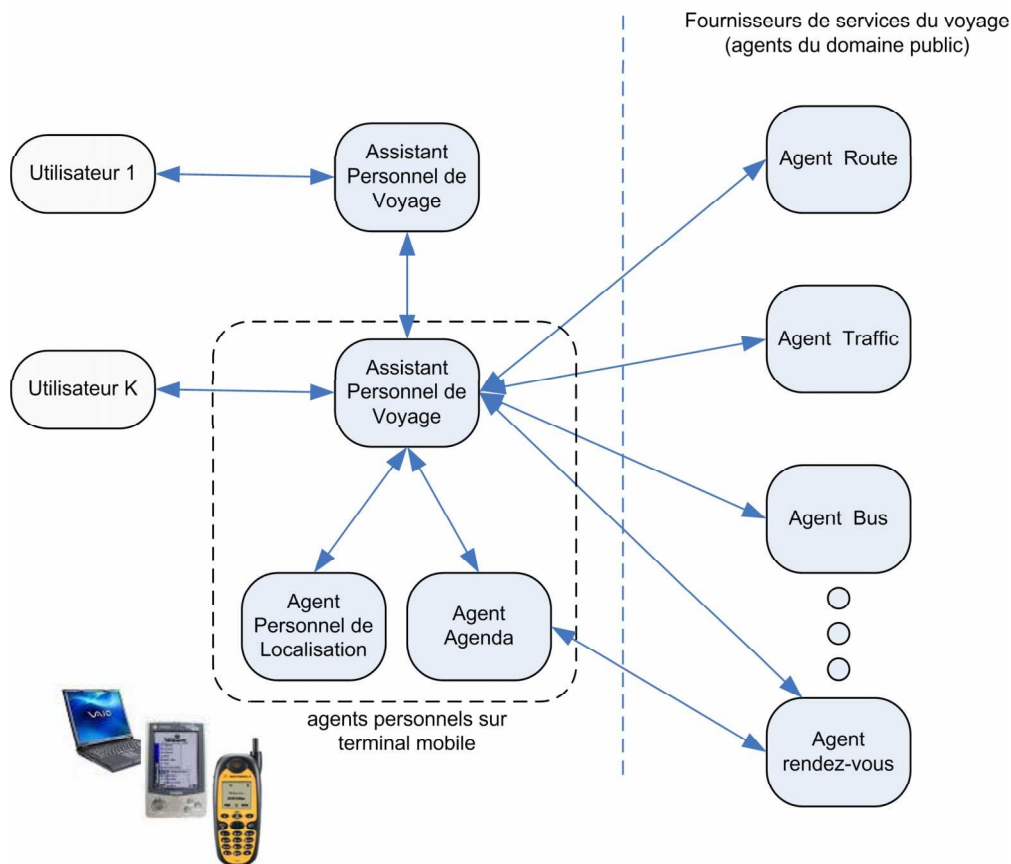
Fournisseurs de services du voyage
(agents du domaine public)

Utilisateur 1

Assistant Personnel de Voyage

Agent Route

Agent Traffic

Utilisateur K

Assistant Personnel de Voyage

Agent Bus

Agent Personnel de Localisation

Agent Agenda

agents personnels sur terminal mobile

Agent rendez-vous

VAIO